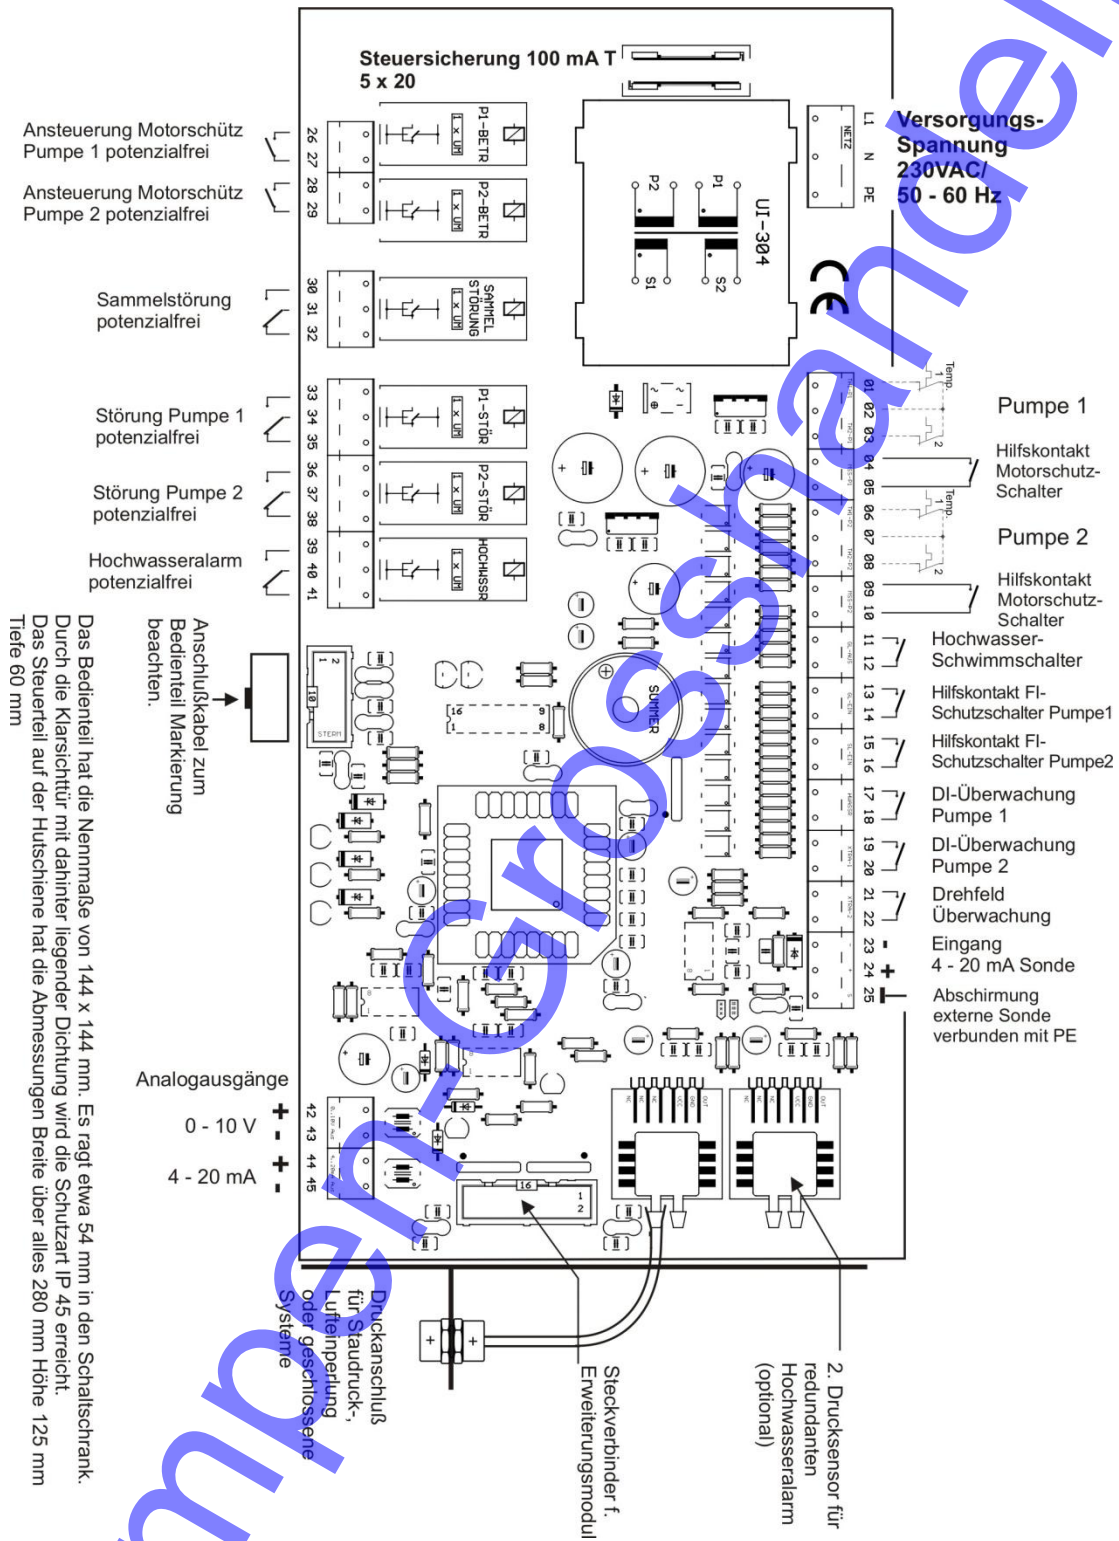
Steuersicherung 100 mA T
5 x 20

Ansteuerung Motorschütz Pumpe 1 potenzialfrei

Ansteuerung Motorschütz Pumpe 2 potenzialfrei

Sammelstörung potenzialfrei

Störung Pumpe 1 potenzialfrei

Störung Pumpe 2 potenzialfrei

Hochwasseralarm potenzialfrei

26 27 28 29 30 31 32 33 34 35 36 37 38 39 40 41

P1-BETR
P2-BETR
SAMMEL STÖRUNG
P1-STÖR
P2-STÖR
HOCHWSSR
1 x UM

P2 P1 S1 S2
UI-304

L1 N PE
NETZ

Versorgungs-Spannung
230VAC/
50 - 60 Hz

01 02 03 04 05 06 07 08 09 10 11 12 13 14 15 16 17 18 19 20 21 22 23 24 25

Temp.

Pumpe 1

Hilfskontakt Motorschutz-Schalter

Pumpe 2

Hilfskontakt Motorschutz-Schalter

Hochwasser-Schwimmschalter

Hilfskontakt FI-Schutzschalter Pumpe1

Hilfskontakt FI-Schutzschalter Pumpe2

DI-Überwachung Pumpe 1

DI-Überwachung Pumpe 2

Drehfeld Überwachung

Eingang
4 - 20 mA Sonde

Abschirmung externe Sonde verbunden mit PE

SUMMER

Anschlußkabel zum Bedienteil Markierung beachten.

Analogausgänge
0 - 10 V
4 - 20 mA

42 43 44 45

16

Das Bedienteil hat die Nennmaße von 144 x 144 mm. Es ragt etwa 54 mm in den Schaltschrank. Durch die Klarsichtür mit dahinter liegender Dichtung wird die Schutzart IP 45 erreicht.
Das Steuerteil auf der Hutschiene hat die Abmessungen Breite über alles 280 mm Höhe 125 mm Tiefe 60 mm

Druckanschluß für Staudruck-, Lufteinperlung oder geschlossene Systeme

Steckverbinder f. Erweiterungsmodul

2. Drucksensor für redundanten Hochwasseralarm (optional)